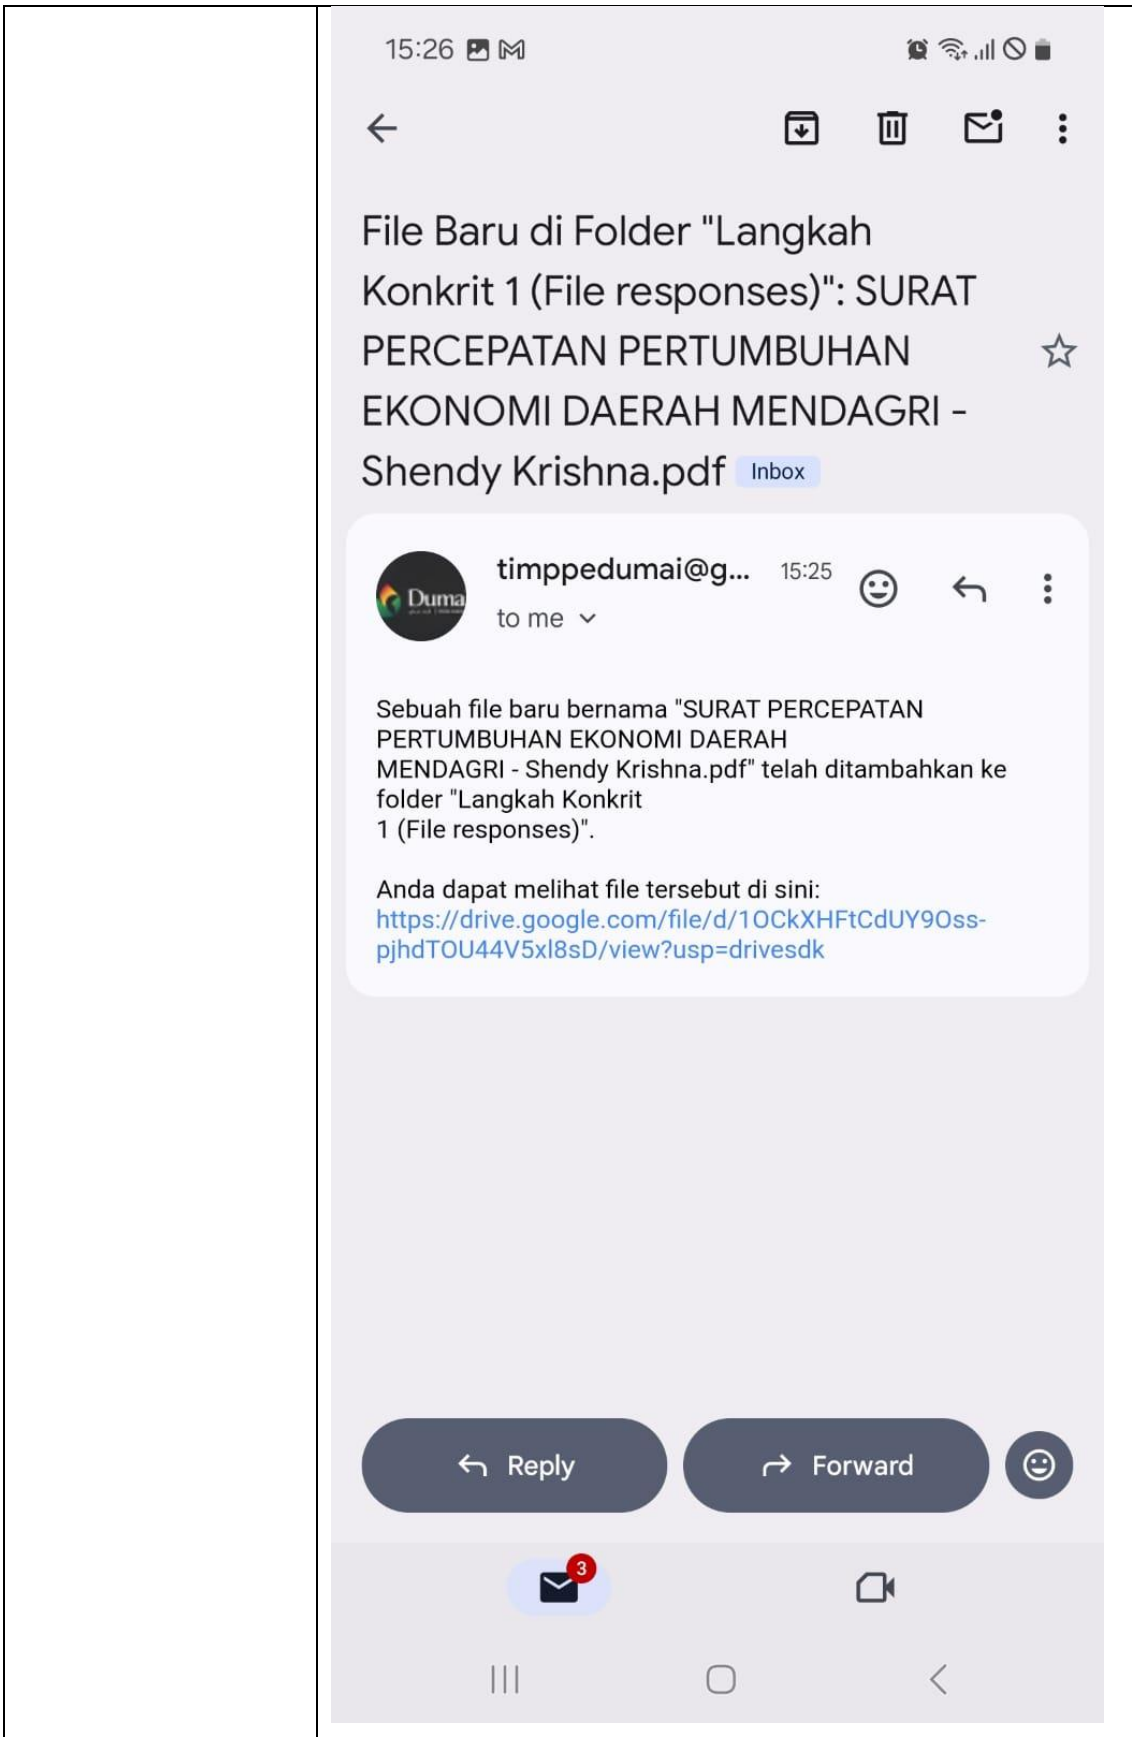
15:26

File Baru di Folder "Langkah Konkrit 1 (File responses)": SURAT PERCEPATAN PERTUMBUHAN EKONOMI DAERAH MENDAGRI - Shendy Krishna.pdf Inbox

Duma

timppedumai@g... 15:25

to me

Sebuah file baru bernama "SURAT PERCEPATAN PERTUMBUHAN EKONOMI DAERAH MENDAGRI - Shendy Krishna.pdf" telah ditambahkan ke folder "Langkah Konkrit 1 (File responses)".

Anda dapat melihat file tersebut di sini: https://drive.google.com/file/d/1OCkXHFtCdUY9Oss-pjhdTOU44V5xl8sD/view?usp=drivesdk

Reply

Forward

3